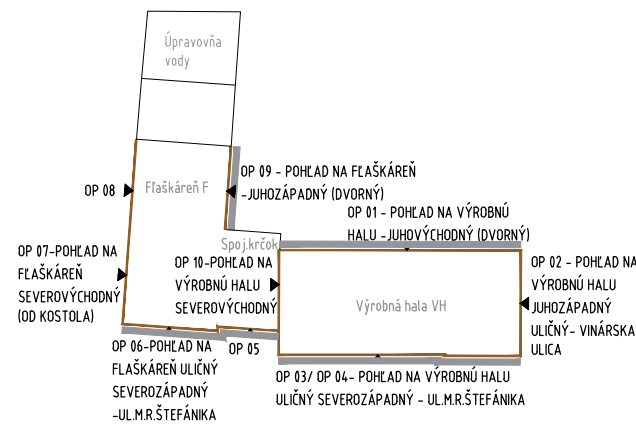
Úpravovňa vody

OP 08

Fľaškáreň F

OP 09 - POHĽAD NA FĽAŠKÁREŇ -JUHOZÁPADNÝ (DVORNÝ)

OP 01 - POHĽAD NA VÝROBNÚ HALU -JUHOVÝCHODNÝ (DVORNÝ)

Spoj.krčok

OP 07-POHĽAD NA FĽAŠKÁREŇ SEVEROVÝCHODNÝ (OD KOSTOLA)

OP 10-POHĽAD NA VÝROBNÚ HALU SEVEROVÝCHODNÝ

Výrobná hala VH

OP 02 - POHĽAD NA VÝROBNÚ HALU JUHOZÁPADNÝ ULIČNÝ- VINÁRSKA ULICA

OP 06-POHĽAD NA FĽAŠKÁREŇ ULIČNÝ SEVEROZÁPADNÝ -UL.M.R.ŠTEFÁNIKA

OP 05

OP 03/ OP 04- POHĽAD NA VÝROBNÚ HALU ULIČNÝ SEVEROZÁPADNÝ - UL.M.R.ŠTEFÁNIKA